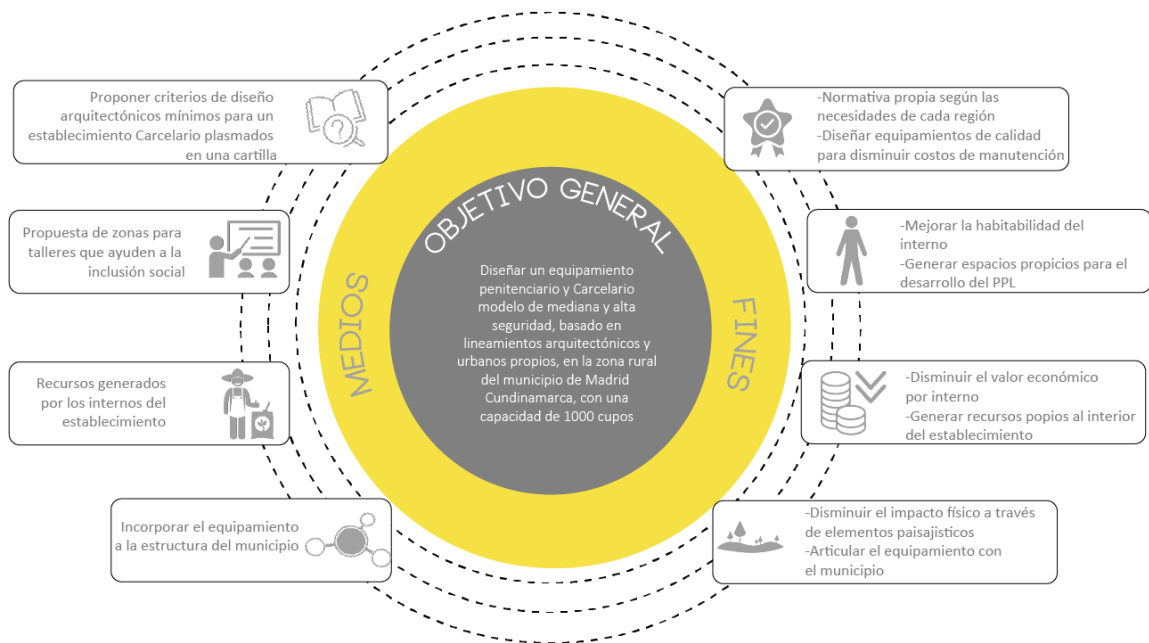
Proponer criterios de diseño arquitectónicos mínimos para un establecimiento Carcelario plasmados en una cartilla

Propuesta de zonas para talleres que ayuden a la inclusión social

Recursos generados por los internos del establecimiento

Incorporar el equipamiento a la estructura del municipio

MEDIOS

OBJETIVO GENERAL

Diseñar un equipamiento penitenciario y Carcelario modelo de mediana y alta seguridad, basado en lineamientos arquitectónicos y urbanos propios, en la zona rural del municipio de Madrid Cundinamarca, con una capacidad de 1000 cupos

FINES

-Normativa propia según las necesidades de cada región
-Diseñar equipamientos de calidad para disminuir costos de manutención

-Mejorar la habitabilidad del interno
-Generar espacios propicios para el desarrollo del PPL

-Disminuir el valor económico por interno
-Generar recursos popios al interior del establecimiento

-Disminuir el impacto físico a través de elementos paisajisticos
-Articular el equipamiento con el municipio